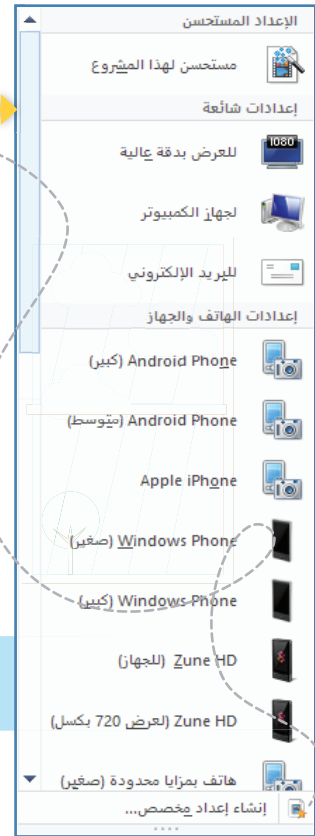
الإعداد المستحسن

مستحسن لهذا المشروع

إعدادات شائعة

1080

للعرض بدقة عالية

لجهاز الكمبيوتر

للبريد الإلكتروني

إعدادات الهاتف والجهاز

Android Phone (كبير)

Android Phone (متوسط)

Apple iPhone

Windows Phone (صغير)

Windows Phone (كبير)

Zune HD (للجهاز)

Zune HD (العرض 720 بكسل)

هاتف بمزايا محدودة (صغير)

إنشاء إعداد مخصص...